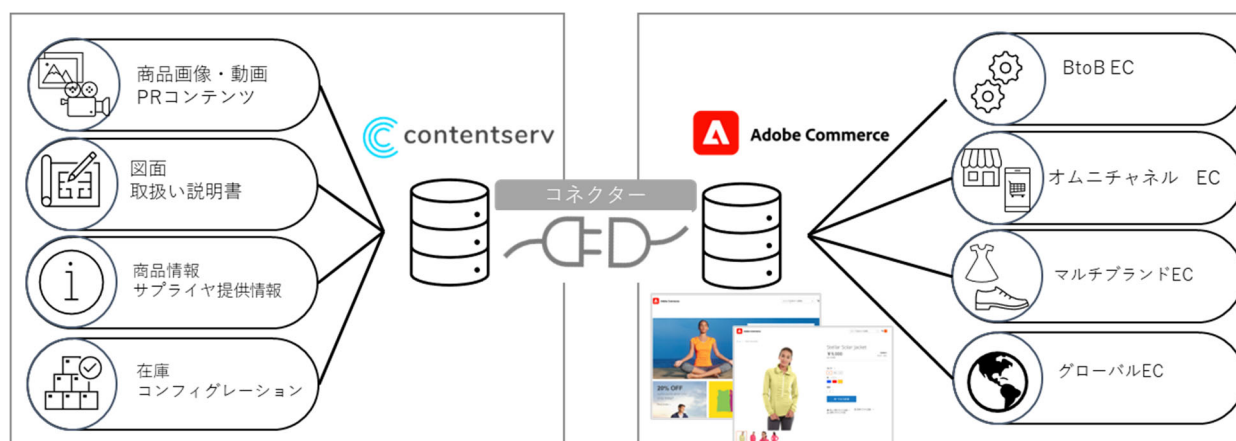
商品画像・動画
PRコンテンツ

図面
取扱い説明書

商品情報
サプライヤ提供情報

在庫
コンフィグレーション

contentserv

コネクター

Adobe Commerce

20% OFF

BtoB EC

オムニチャネル EC

マルチブランドEC

グローバルEC